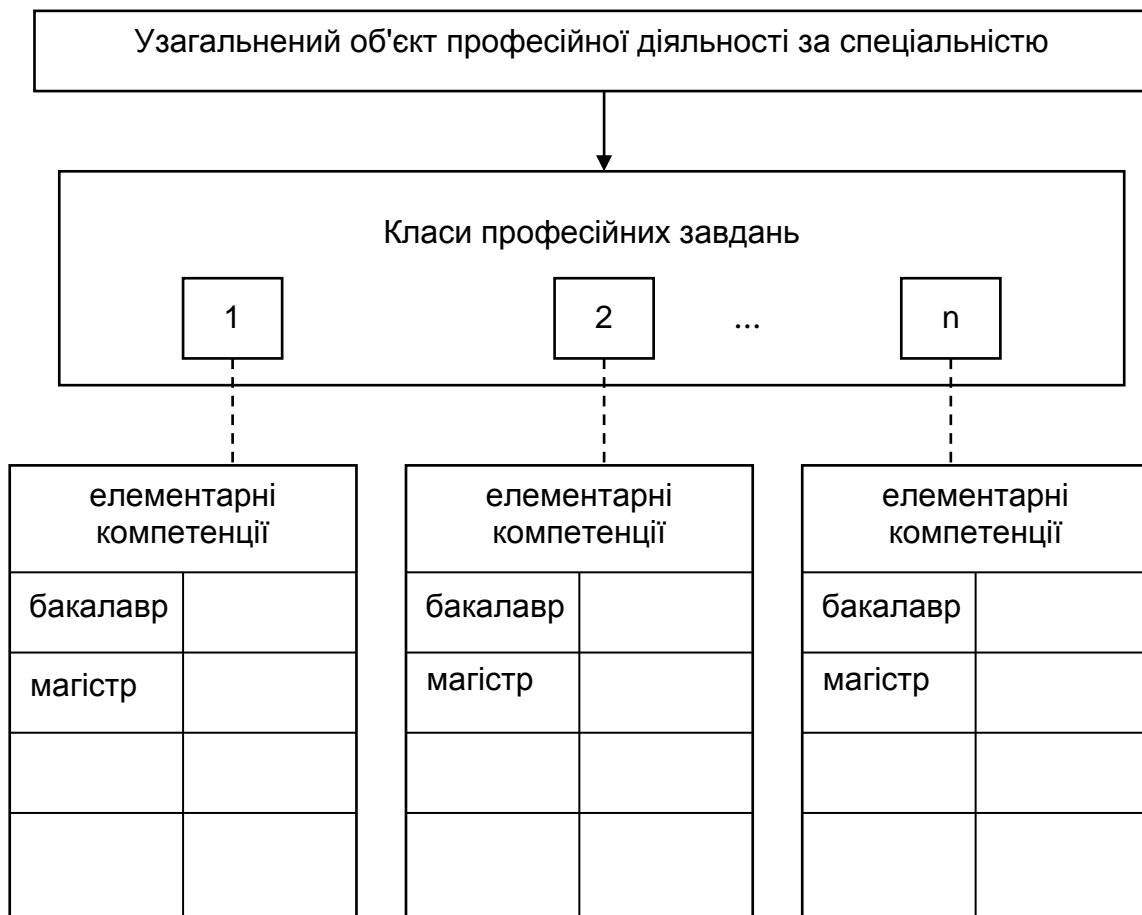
Узагальнений об'єкт професійної діяльності за спеціальністю

Класи професійних завдань

1

2

...

n

| елементарні компетенції | |
|---|---|
| бакалавр | |
| магістр | |
| | |
| | |

| елементарні компетенції | |
|---|---|
| бакалавр | |
| магістр | |
| | |
| | |

| елементарні компетенції | |
|---|---|
| бакалавр | |
| магістр | |
| | |
| | |